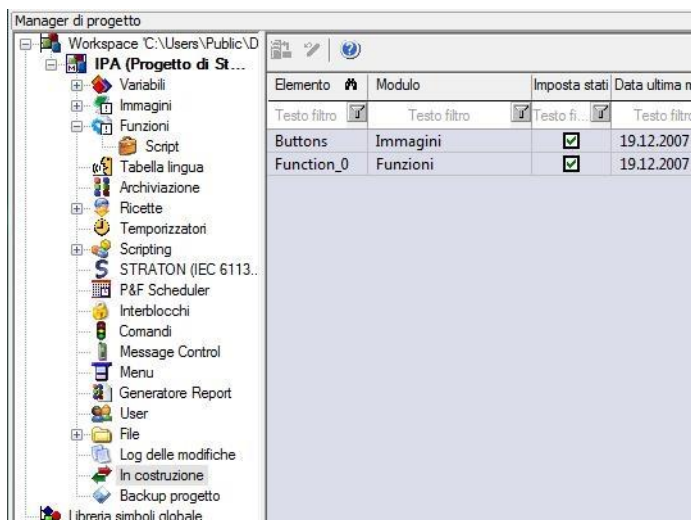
Manager di progetto

Workspace 'C:\Users\Public\D
IPA (Progetto di St...
Variabili
Immagini
Funzioni
Script
Tabella lingua
Archiviazione
Ricette
Temporizzatori
Scripting
STRATON (IEC 6113..
P&F Scheduler
Interblocchi
Comandi
Message Control
Menu
Generatore Report
User
File
Log delle modifiche
In costruzione
Backup progetto
Libreria simboli globale

| Elemento | Modulo | Imposta stati | Data ultima m |
|---|---|---|---|
| Testo filtro | Testo filtro | Testo fi... | Testo filtro |
| Buttons | Immagini | ☑ | 19.12.2007 |
| Function_0 | Funzioni | ☑ | 19.12.2007 |